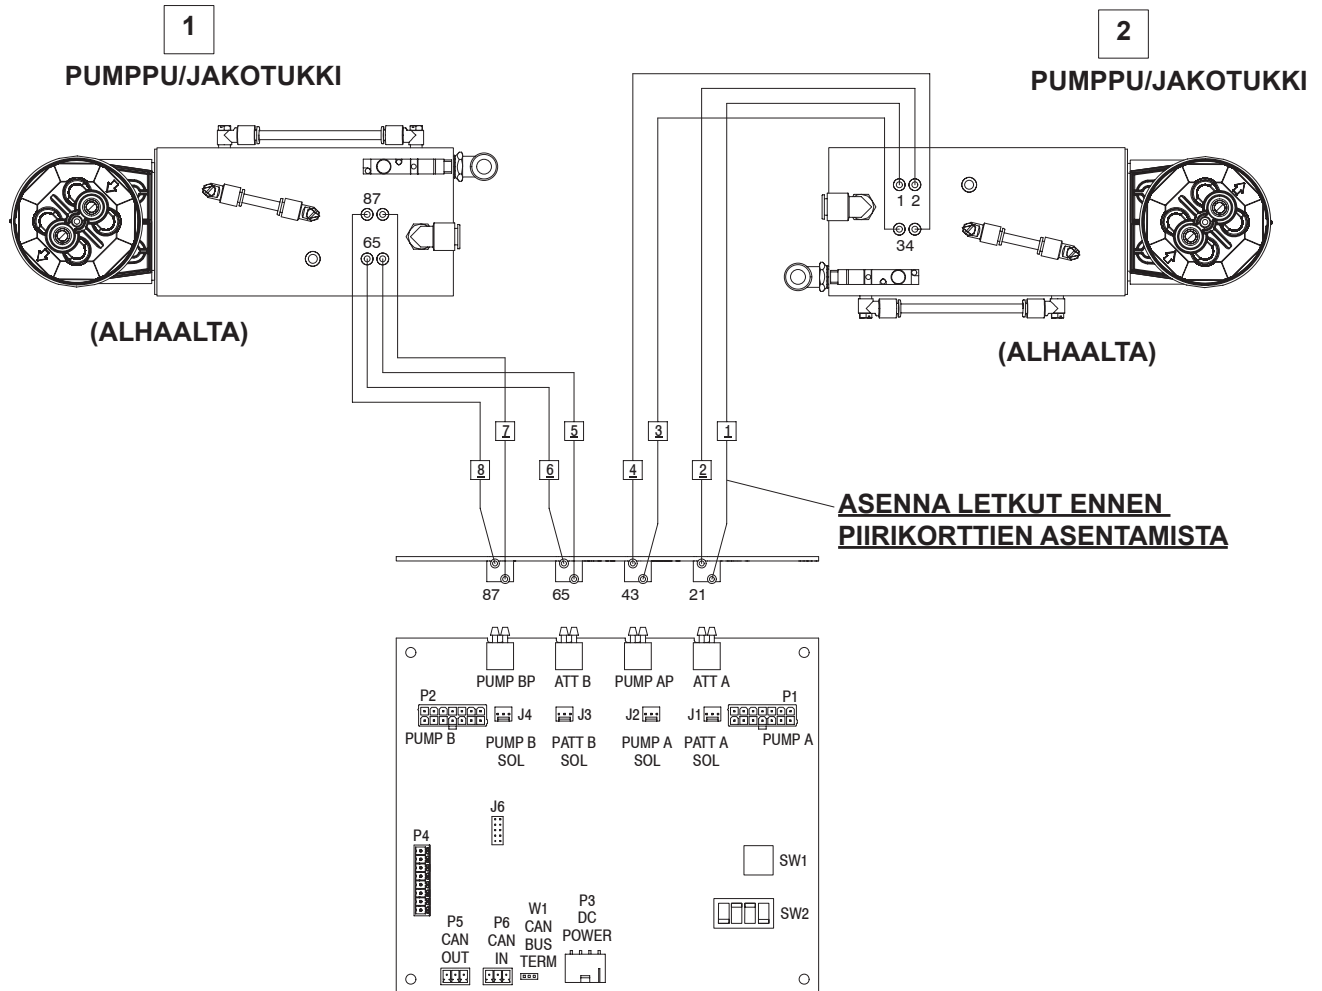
1
PUMPPU/JAKOTUKKI

2
PUMPPU/JAKOTUKKI

87
65

1 2
34

(ALHAALTA)

(ALHAALTA)

7 5 3 1
8 6 4 2

ASENNA LETKUT ENNEN PIIRIKORTTIEN ASENTAMISTA

87 65 43 21

PUMP BP
ATT B
PUMP AP
ATT A
P2
P1
J4
J3
J2
J1
PUMP B
PUMP B SOL
PATT B SOL
PUMP A SOL
PATT A SOL
PUMP A
J6
P4
SW1
SW2
P5 CAN OUT
P6 CAN IN
W1 CAN BUS TERM
P3 DC POWER